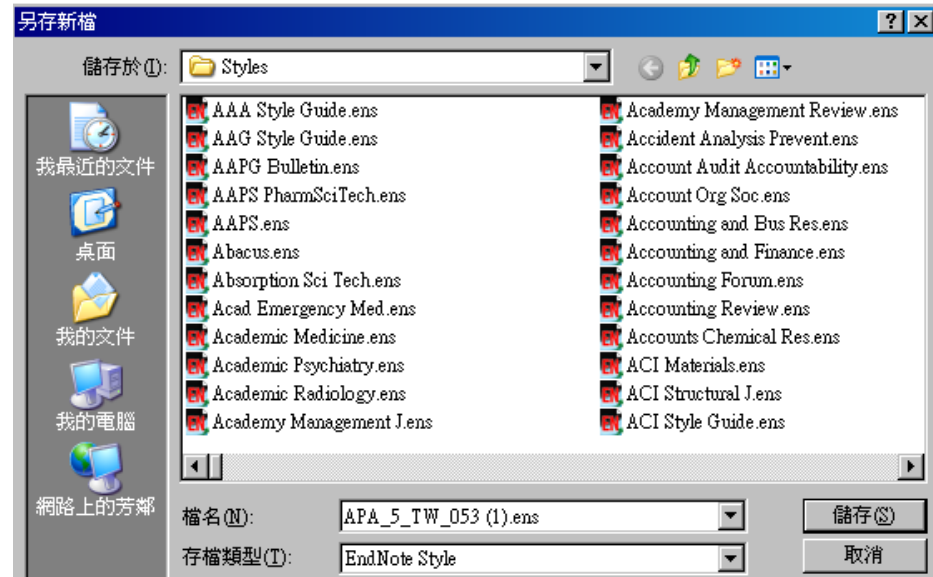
另存新檔

?

儲存於(I): Styles

我最近的文件

桌面

我的文件

我的電腦

網路上的芳鄰

AAA Style Guide.ens
AAG Style Guide.ens
AAPG Bulletin.ens
AAPS PharmSciTech.ens
AAPS.ens
Abacus.ens
Absorption Sci Tech.ens
Acad Emergency Med.ens
Academic Medicine.ens
Academic Psychiatry.ens
Academic Radiology.ens
Academy Management J.ens

Academy Management Review.ens
Accident Analysis Prevent.ens
Account Audit Accountability.ens
Account Org Soc.ens
Accounting and Bus Res.ens
Accounting and Finance.ens
Accounting Forum.ens
Accounting Review.ens
Accounts Chemical Res.ens
ACI Materials.ens
ACI Structural J.ens
ACI Style Guide.ens

檔名(N): APA_5_TW_053 (1).ens

存檔類型(T): EndNote Style

儲存(S)

取消